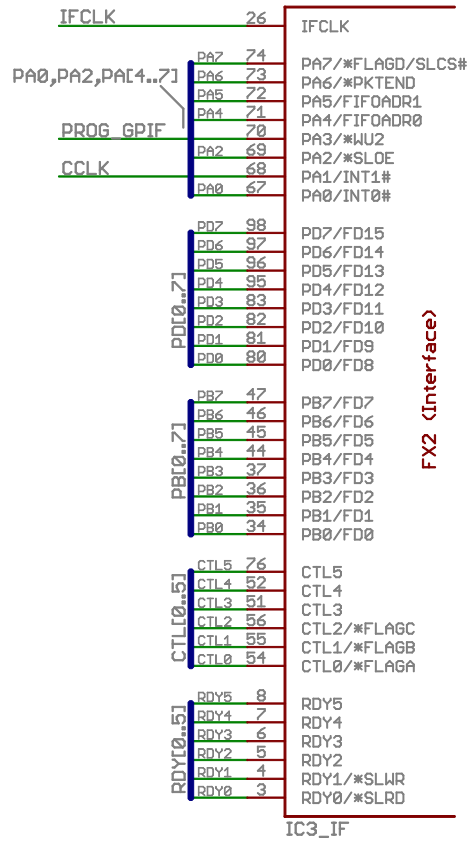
IFCLK
26
IFCLK
PA0,PA2,PA[4..7]
PA7 74 PA7/*FLAGD/SLCS#
PA6 73 PA6/*PKTEND
PA5 72 PA5/FIFOADR1
PA4 71 PA4/FIFOADR0
PROG_GPIF 70 PA3/*WU2
PA2 69 PA2/*SLOE
CCLK 68 PA1/INT1#
PA0 67 PA0/INT0#
PD[0..7]
PD7 98 PD7/FD15
PD6 97 PD6/FD14
PD5 96 PD5/FD13
PD4 95 PD4/FD12
PD3 83 PD3/FD11
PD2 82 PD2/FD10
PD1 81 PD1/FD9
PD0 80 PD0/FD8
FX2 (Interface)
PB[0..7]
PB7 47 PB7/FD7
PB6 46 PB6/FD6
PB5 45 PB5/FD5
PB4 44 PB4/FD4
PB3 37 PB3/FD3
PB2 36 PB2/FD2
PB1 35 PB1/FD1
PB0 34 PB0/FD0
CTL[0..5]
CTL5 76 CTL5
CTL4 52 CTL4
CTL3 51 CTL3
CTL2 56 CTL2/*FLAGC
CTL1 55 CTL1/*FLAGB
CTL0 54 CTL0/*FLAGA
RDY[0..5]
RDY5 8 RDY5
RDY4 7 RDY4
RDY3 6 RDY3
RDY2 5 RDY2
RDY1 4 RDY1/*SLWR
RDY0 3 RDY0/*SLRD
IC3_IF